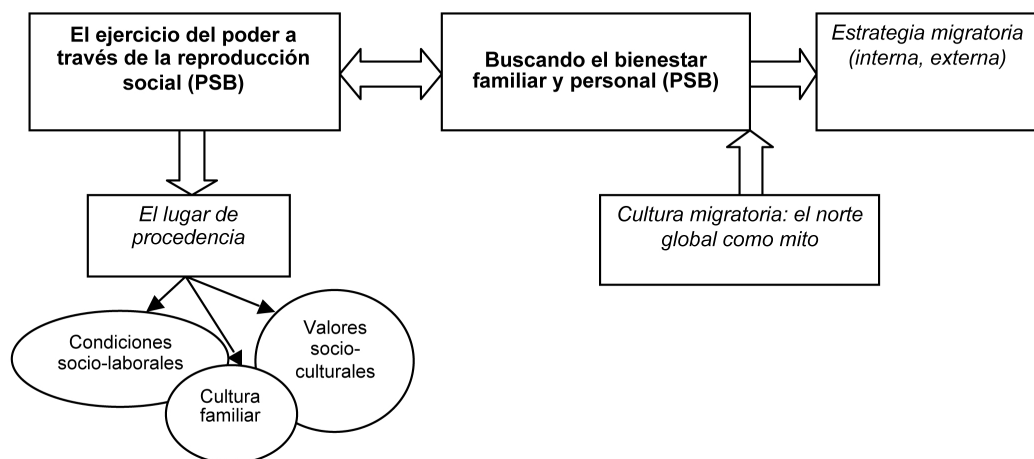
El ejercicio del poder a través de la reproducción social (PSB)

Buscando el bienestar familiar y personal (PSB)

Estrategia migratoria (interna, externa)

El lugar de procedencia

Cultura migratoria: el norte global como mito

Condiciones socio-laborales

Valores socio-culturales

Cultura familiar